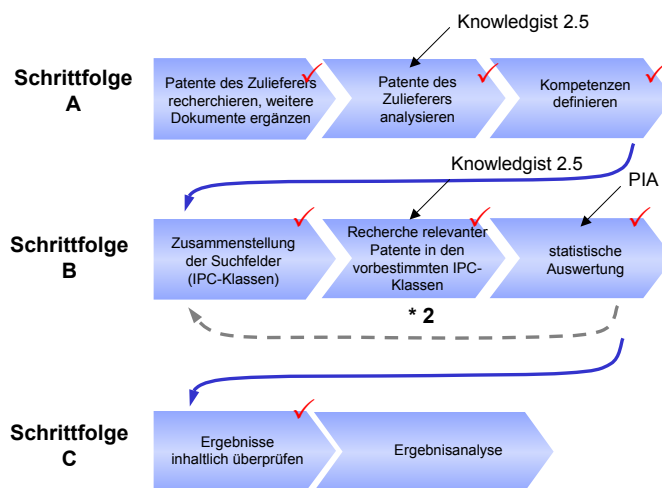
Knowledgist 2.5

Schrittfolge A

Patente des Zulieferers recherchieren, weitere Dokumente ergänzen

Patente des Zulieferers analysieren

Kompetenzen definieren

Knowledgist 2.5

PIA

Schrittfolge B

Zusammenstellung der Suchfelder (IPC-Klassen)

Recherche relevanter Patente in den vorbestimmten IPC-Klassen

statistische Auswertung

* 2

Schrittfolge C

Ergebnisse inhaltlich überprüfen

Ergebnisanalyse